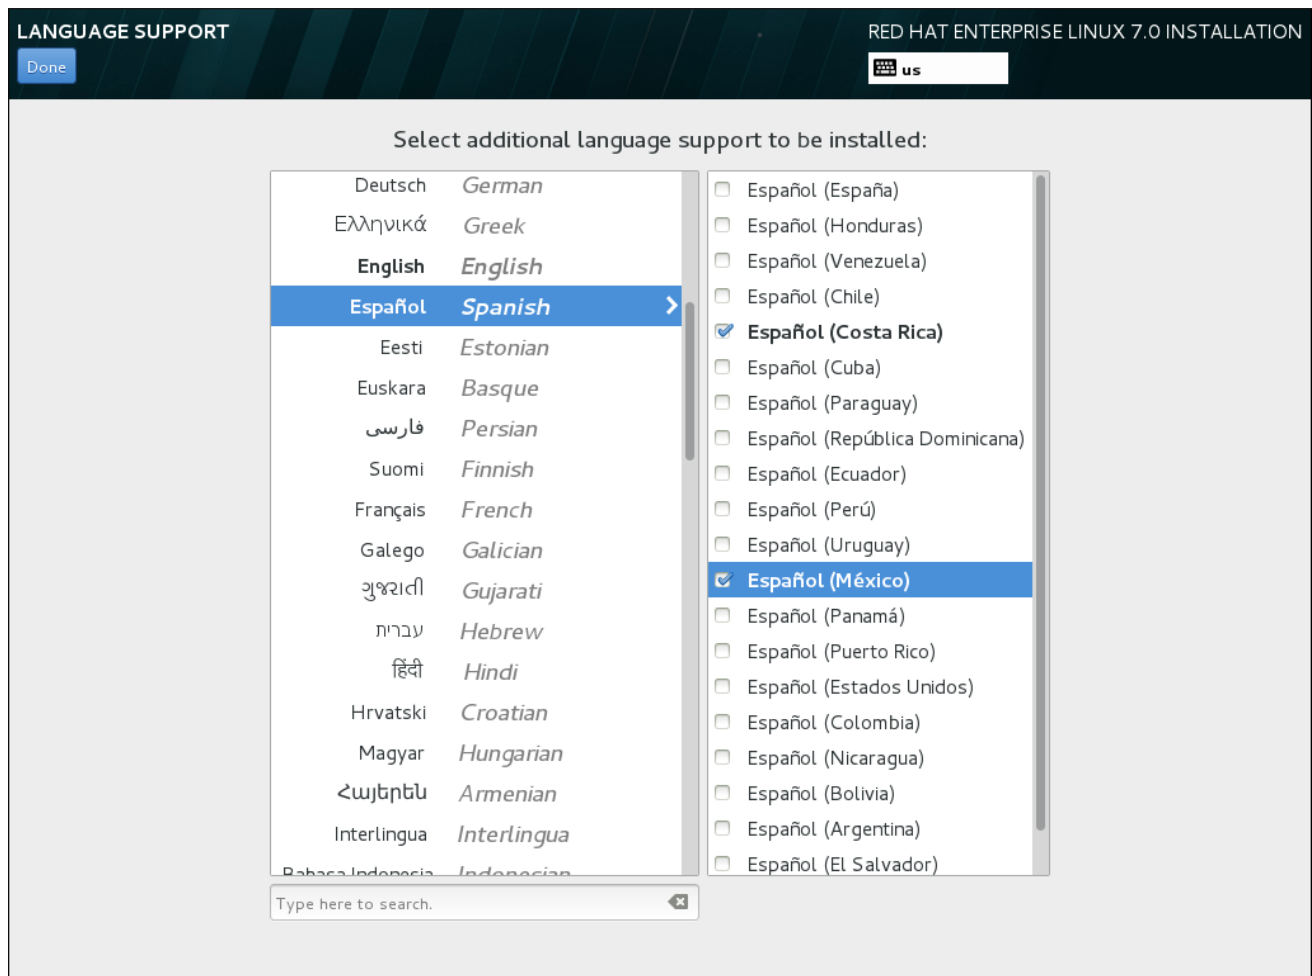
LANGUAGE SUPPORT
Done

RED HAT ENTERPRISE LINUX 7.0 INSTALLATION
us

Select additional language support to be installed:

Deutsch German
Ελληνικά Greek
English English
Español Spanish
Eesti Estonian
Euskara Basque
فارسی Persian
Suomi Finnish
Français French
Galego Galician
ગુજરાતી Gujarati
עברית Hebrew
हिंदी Hindi
Hrvatski Croatian
Magyar Hungarian
Հայերեն Armenian
Interlingua Interlingua
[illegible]

Español (España)
Español (Honduras)
Español (Venezuela)
Español (Chile)
Español (Costa Rica)
Español (Cuba)
Español (Paraguay)
Español (República Dominicana)
Español (Ecuador)
Español (Perú)
Español (Uruguay)
Español (México)
Español (Panamá)
Español (Puerto Rico)
Español (Estados Unidos)
Español (Colombia)
Español (Nicaragua)
Español (Bolivia)
Español (Argentina)
Español (El Salvador)

Type here to search.